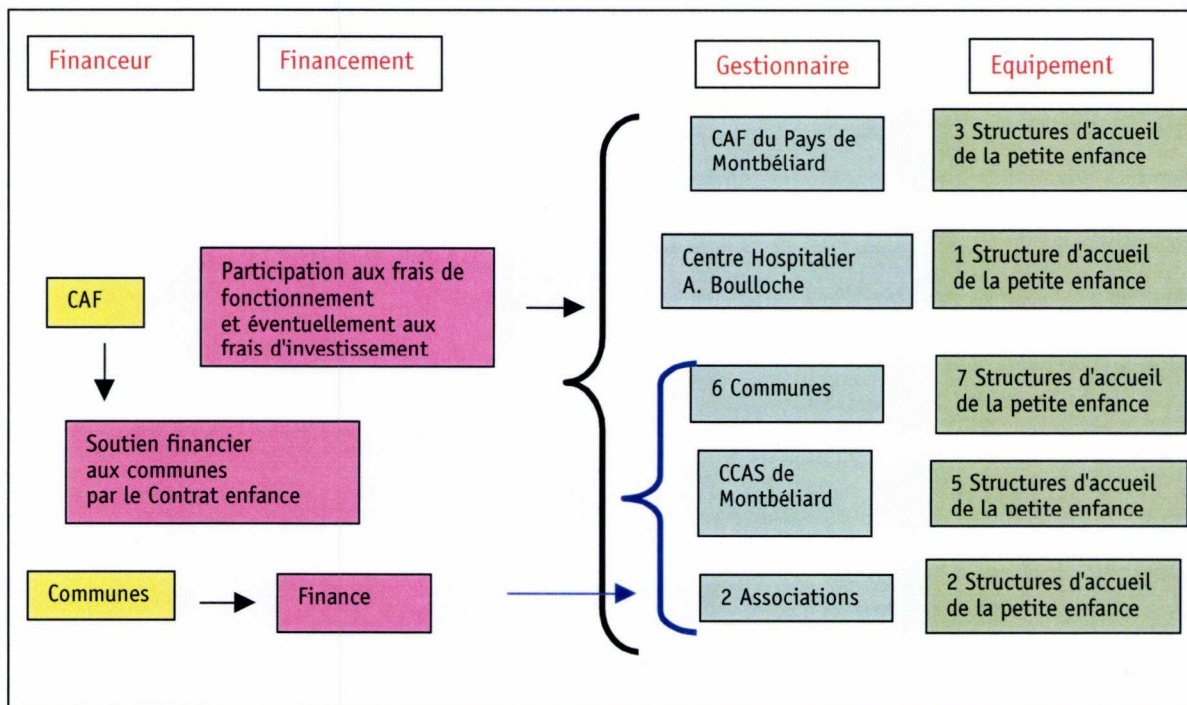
Financeur

Financement

Gestionnaire

Equipement

CAF

Participation aux frais de fonctionnement et éventuellement aux frais d'investissement

Soutien financier aux communes par le Contrat enfance

Communes

Finance

CAF du Pays de Montbéliard

3 Structures d'accueil de la petite enfance

Centre Hospitalier A. Boulloche

1 Structure d'accueil de la petite enfance

6 Communes

7 Structures d'accueil de la petite enfance

CCAS de Montbéliard

5 Structures d'accueil de la petite enfance

2 Associations

2 Structures d'accueil de la petite enfance